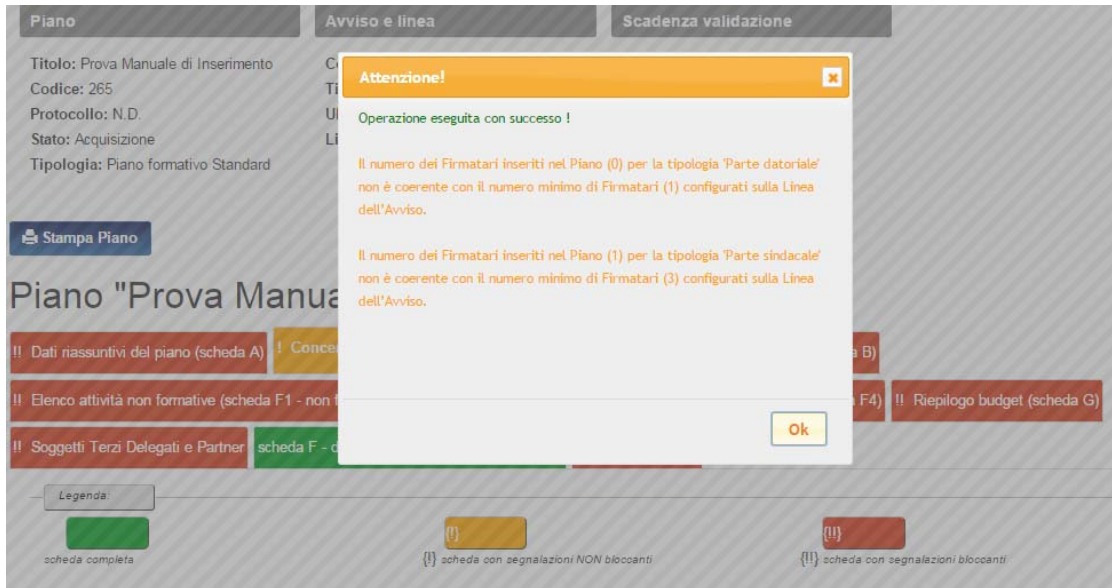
Piano

Avviso e linea

Scadenza validazione

Titolo: Prova Manuale di Inserimento
Codice: 265
Protocollo: N.D.
Stato: Acquisizione
Tipologia: Piano formativo Standard

C
Ti
U
Li

Attenzione!

×

Operazione eseguita con successo !

Il numero dei Firmatari inseriti nel Piano (0) per la tipologia 'Parte datoriale' non è coerente con il numero minimo di Firmatari (1) configurati sulla Linea dell'Avviso.

Il numero dei Firmatari inseriti nel Piano (1) per la tipologia 'Parte sindacale' non è coerente con il numero minimo di Firmatari (3) configurati sulla Linea dell'Avviso.

Ok

Stampa Piano

Piano "Prova Manua

!! Dati riassuntivi del piano (scheda A)

! Conce

a B)

!! Elenco attività non formative (scheda F1 - non f

F4)

!! Riepilogo budget (scheda G)

!! Soggetti Terzi Delegati e Partner

scheda F - d

Legenda

scheda completa

{!}

{!} scheda con segnalazioni NON bloccanti

{!!}

{!!} scheda con segnalazioni bloccanti